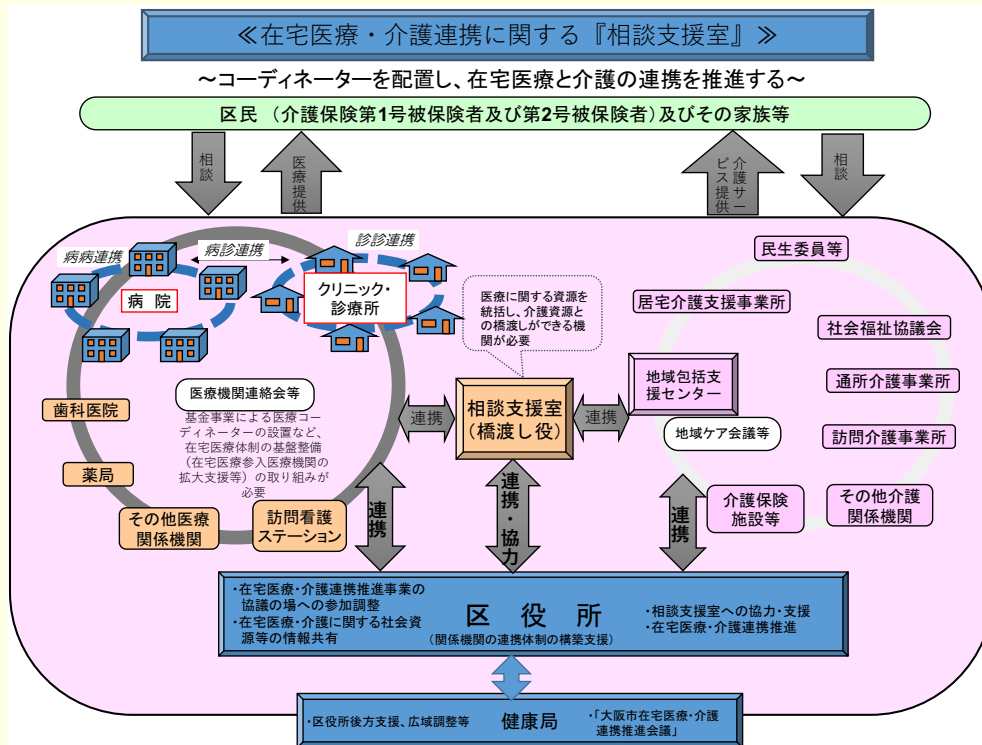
≪在宅医療・介護連携に関する『相談支援室』≫

～コーディネーターを配置し、在宅医療と介護の連携を推進する～

区民（介護保険第1号被保険者及び第2号被保険者）及びその家族等

相談

医療提供

介護サービス提供

相談

病病連携

病診連携

診診連携

病院

クリニック・診療所

医療に関する資源を統括し、介護資源との橋渡しができる機関が必要

民生委員等

居宅介護支援事業所

社会福祉協議会

通所介護事業所

訪問介護事業所

その他介護関係機関

医療機関連絡会等

基金事業による医療コーディネーターの設置など、在宅医療体制の基盤整備（在宅医療参入医療機関の拡大支援等）の取り組みが必要

歯科医院

薬局

その他医療関係機関

訪問看護ステーション

連携

相談支援室（橋渡し役）

連携

地域包括支援センター

地域ケア会議等

介護保険施設等

連携

連携・協力

連携

・在宅医療・介護連携推進事業の協議の場への参加調整
・在宅医療・介護に関する社会資源等の情報共有

区　役　所
（関係機関の連携体制の構築支援）

・相談支援室への協力・支援
・在宅医療・介護連携推進

・区役所後方支援、広域調整等

健康局

・「大阪市在宅医療・介護連携推進会議」